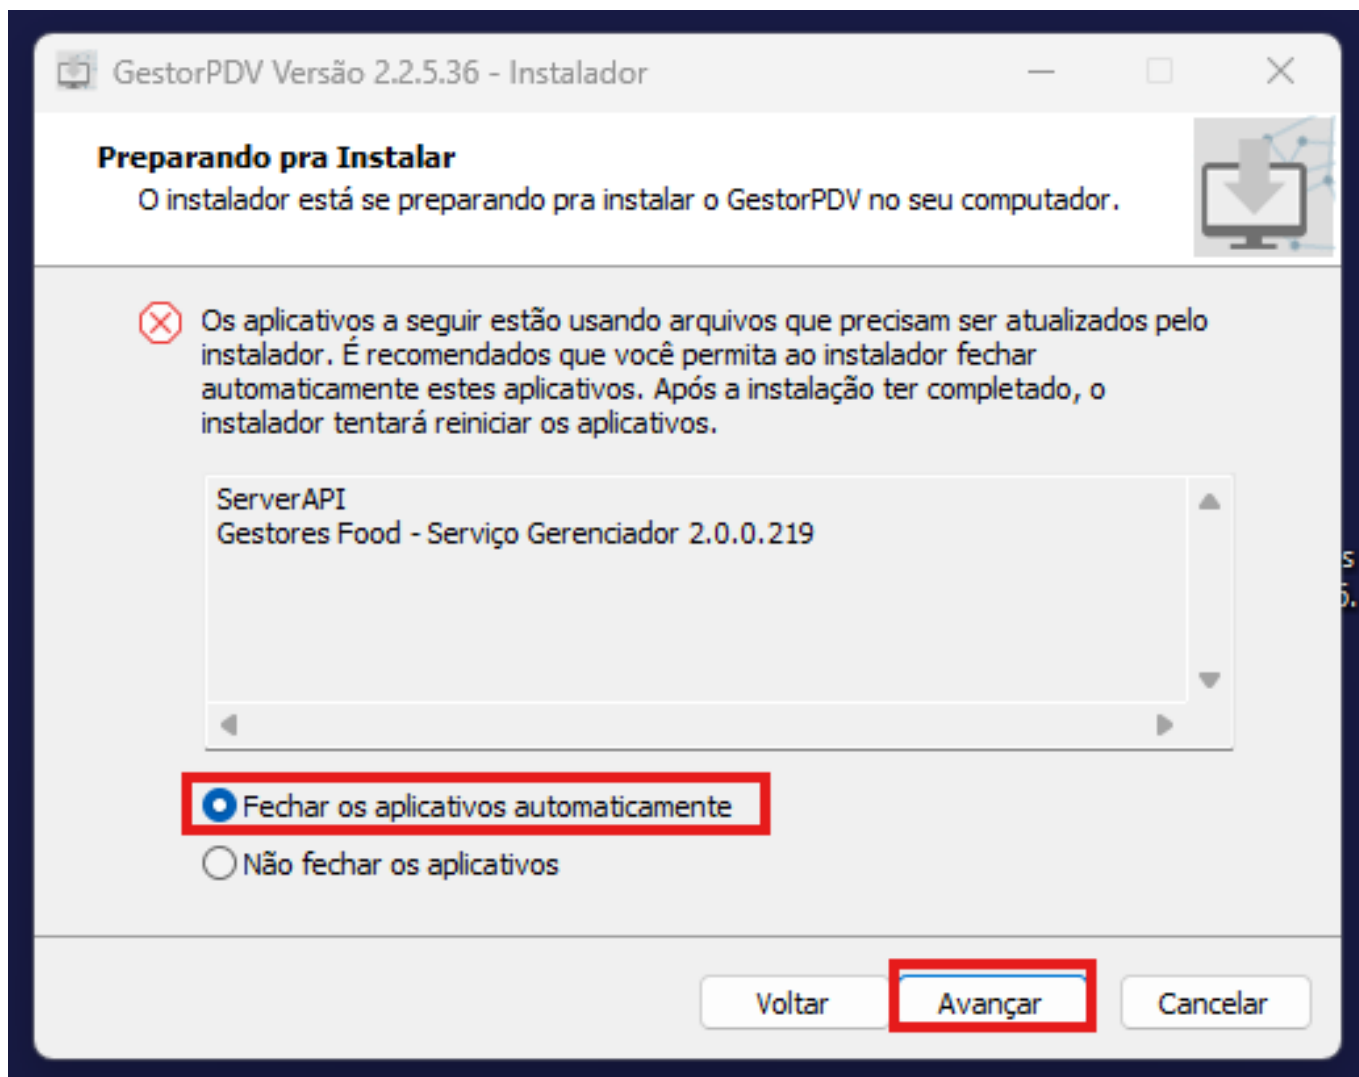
GestorPDV Versão 2.2.5.36 - Instalador

Preparando pra Instalar
O instalador está se preparando pra instalar o GestorPDV no seu computador.

Os aplicativos a seguir estão usando arquivos que precisam ser atualizados pelo instalador. É recomendados que você permita ao instalador fechar automaticamente estes aplicativos. Após a instalação ter completado, o instalador tentará reiniciar os aplicativos.

ServerAPI
Gestores Food - Serviço Gerenciador 2.0.0.219

Fechar os aplicativos automaticamente

Não fechar os aplicativos

Voltar
Avançar
Cancelar